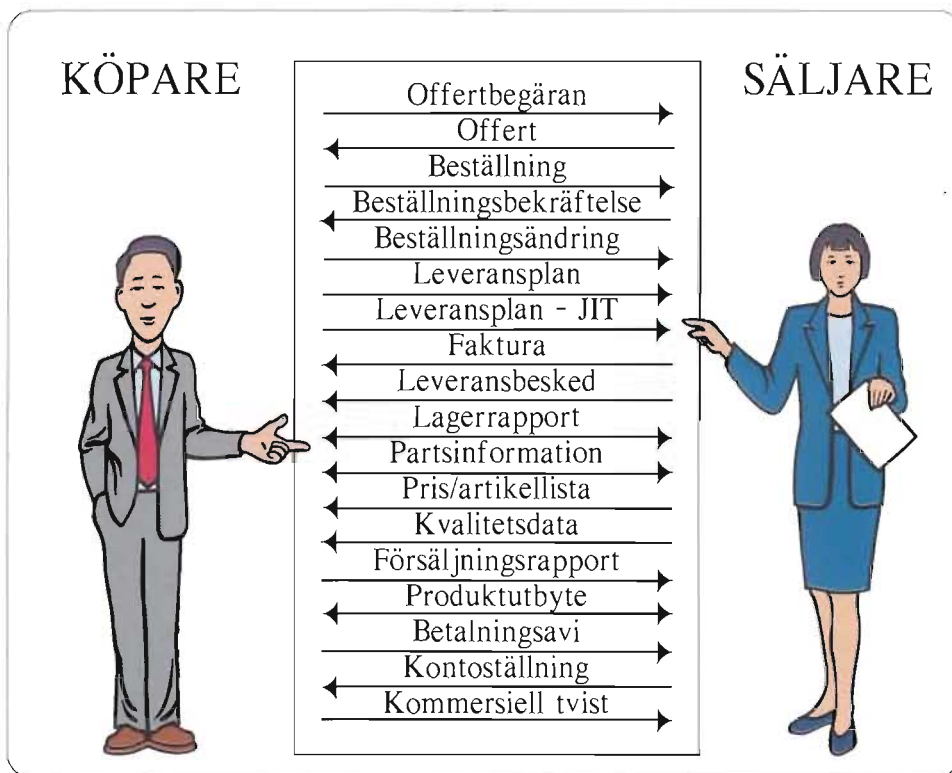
KÖPARE

SÄLJARE

Offertbegäran
Offert
Beställning
Beställningsbekräftelse
Beställningsändring
Leveransplan
Leveransplan - JIT
Faktura
Leveransbesked
Lagerrapport
Partsinformation
Pris/artikellista
Kvalitetsdata
Försäljningsrapport
Produktutbyte
Betalningsavi
Kontoställning
Kommersiell tvist